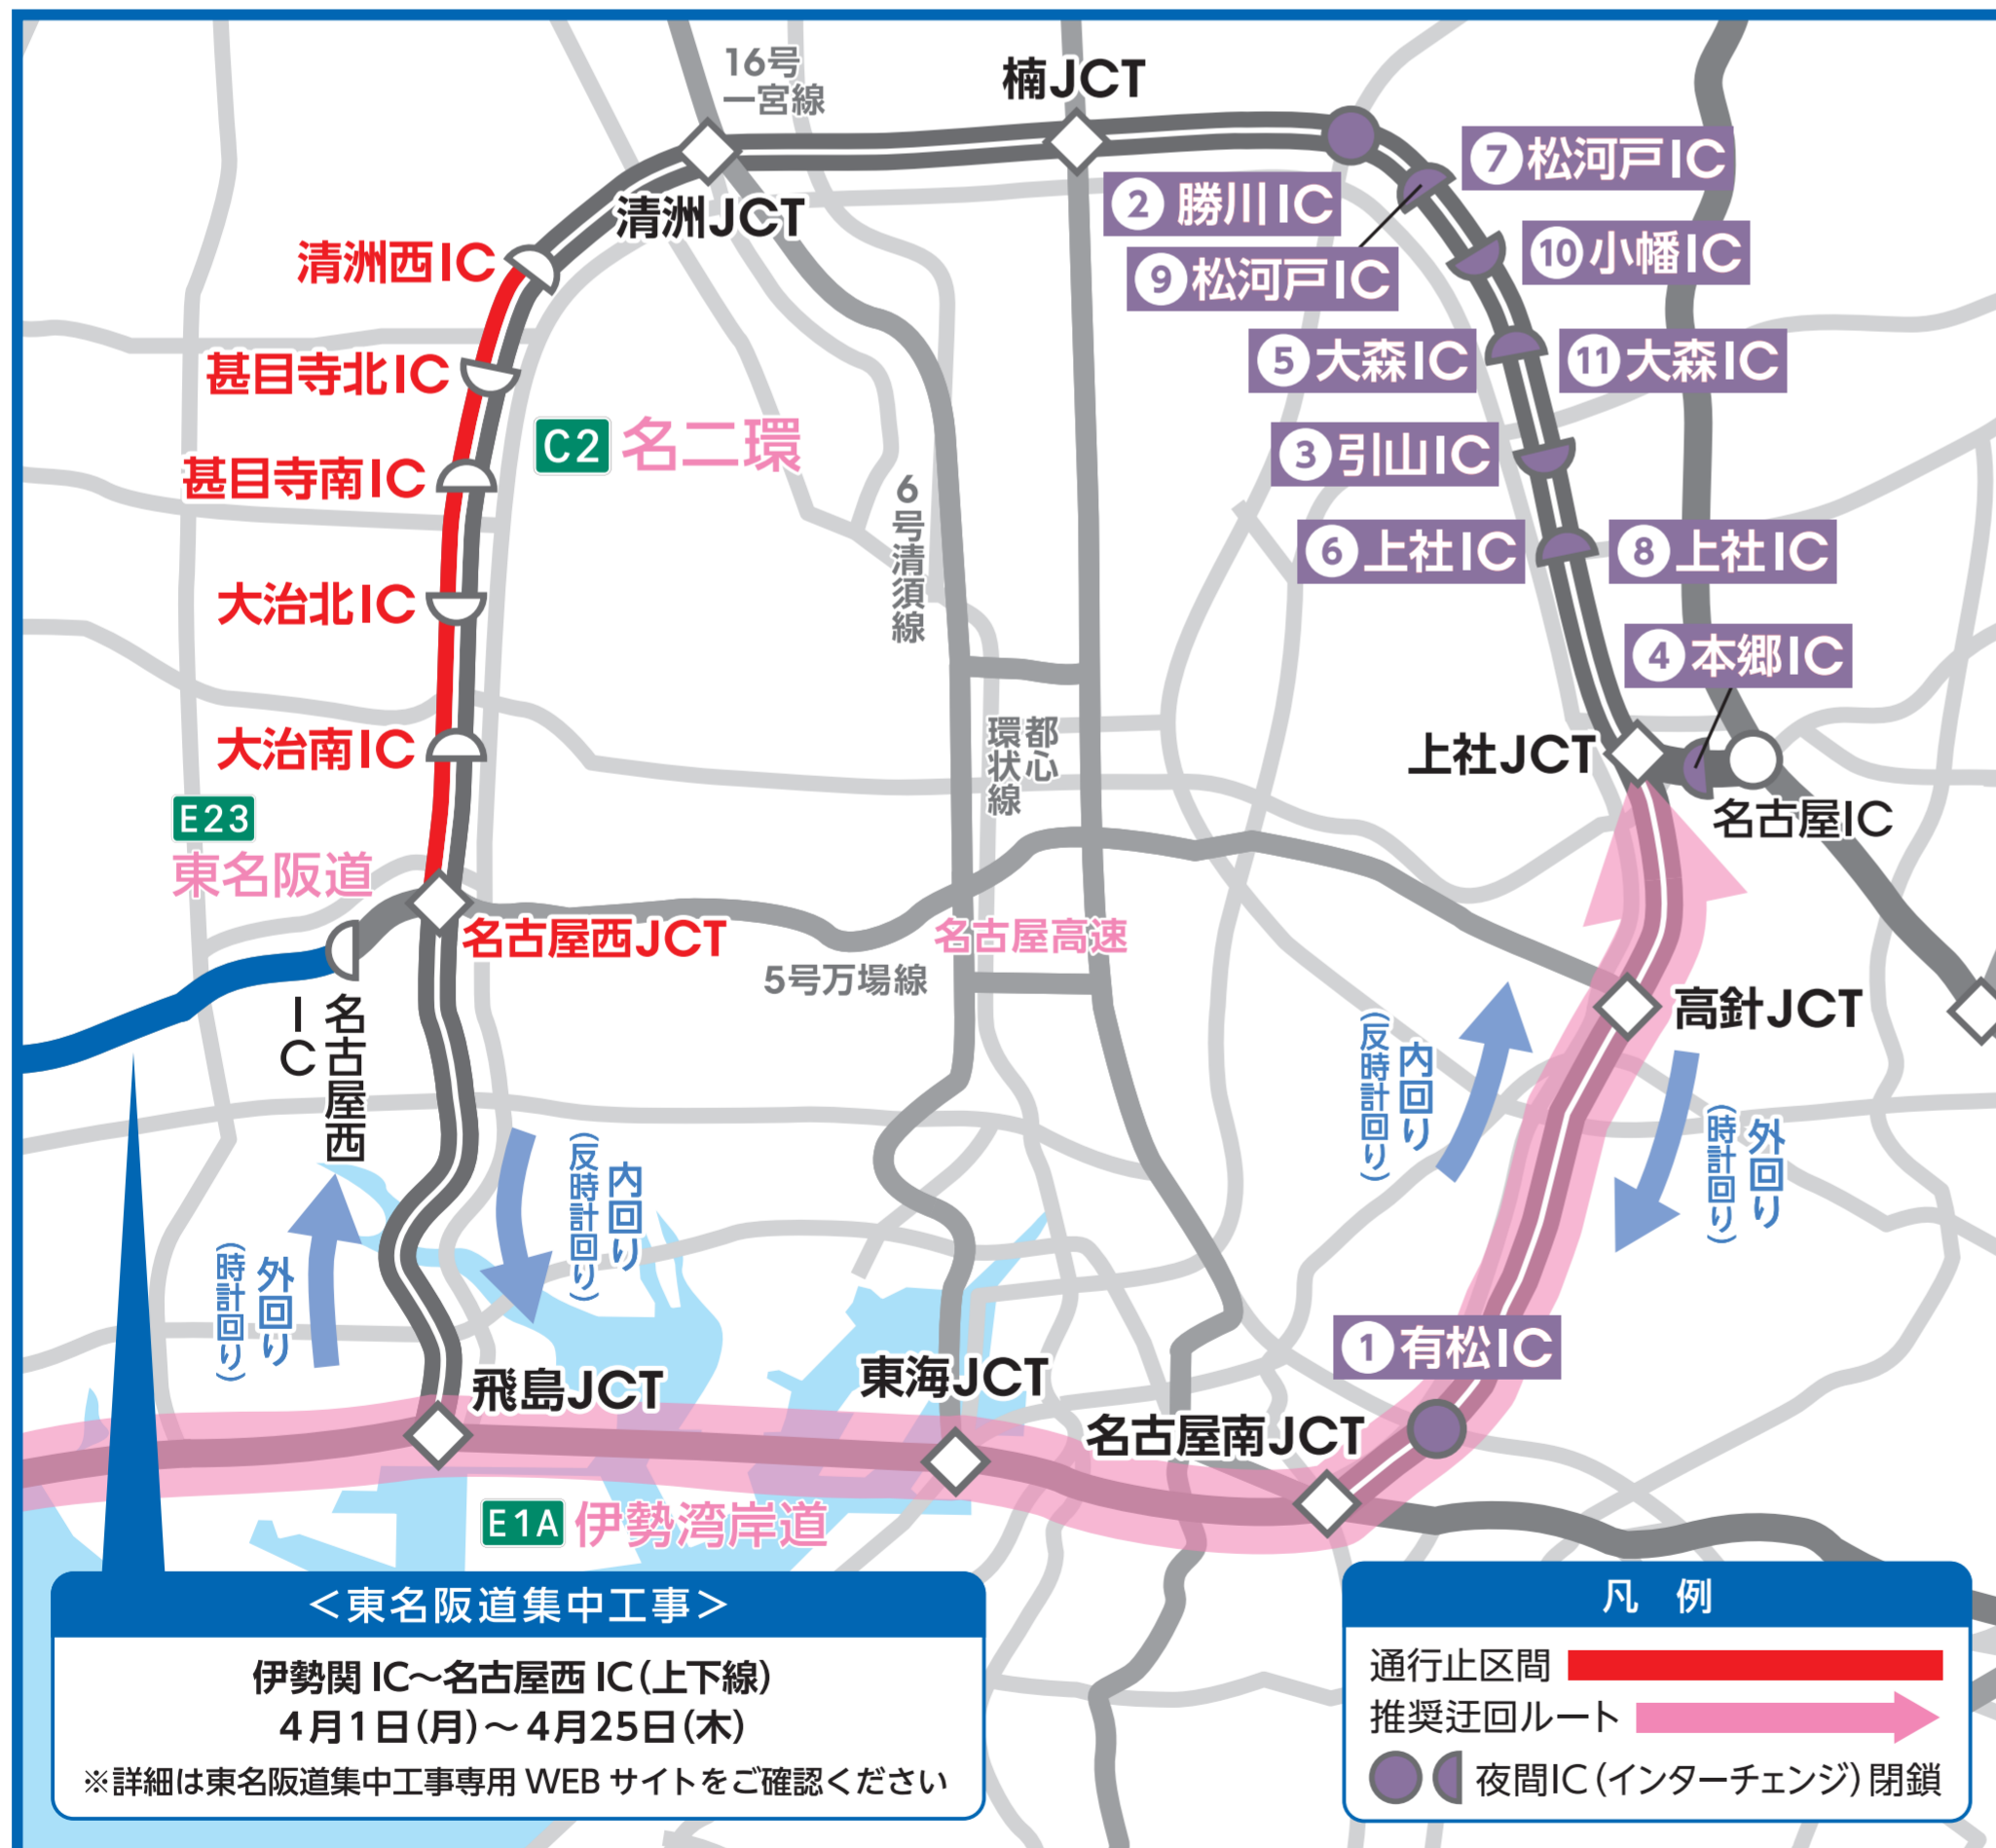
16号
一宮線
楠JCT
清洲JCT
7松河戸IC
2勝川IC
10小幡IC
9松河戸IC
清洲西IC
甚目寺北IC
5大森IC
11大森IC
C2 名二環
甚目寺南IC
3引山IC
6号清須線
6上社IC
8上社IC
大治北IC
4本郷IC
大治南IC
都心環状線
上社JCT
名古屋IC
E23
東名阪道
名古屋西JCT
名古屋高速
5号万場線
高針JCT
名古屋西IC
内回り（反時計回り）
内回り（反時計回り）
外回り（時計回り）
外回り（時計回り）
1有松IC
飛島JCT
東海JCT
名古屋南JCT
E1A 伊勢湾岸道

＜東名阪道集中工事＞
伊勢関IC～名古屋西IC（上下線）
4月1日（月）～4月25日（木）
※詳細は東名阪道集中工事専用WEBサイトをご確認ください

凡例
通行止区間
推奨迂回ルート
夜間IC（インターチェンジ）閉鎖